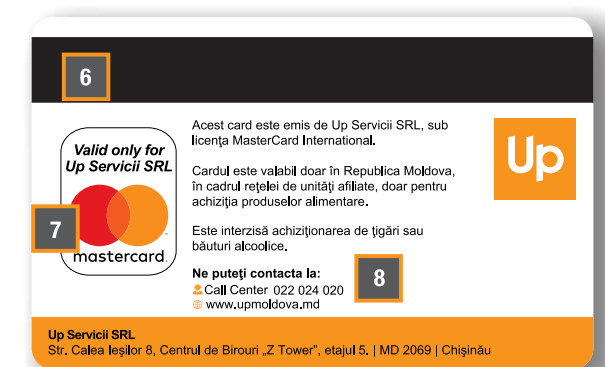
6

Valid only for Up Servicii SRL

7

mastercard

Acest card este emis de Up Servicii SRL, sub licența MasterCard International.

Cardul este valabil doar în Republica Moldova, în cadrul rețelei de unități afiliate, doar pentru achiziția produselor alimentare.

Este interzisă achiziționarea de țigări sau băuturi alcoolice.

Ne puteți contacta la:

8

Call Center 022 024 020
www.upmoldova.md

Up

Up Servicii SRL
Str. Calea Ieșilor 8, Centrul de Birouri „Z Tower", etajul 5. | MD 2069 | Chișinău